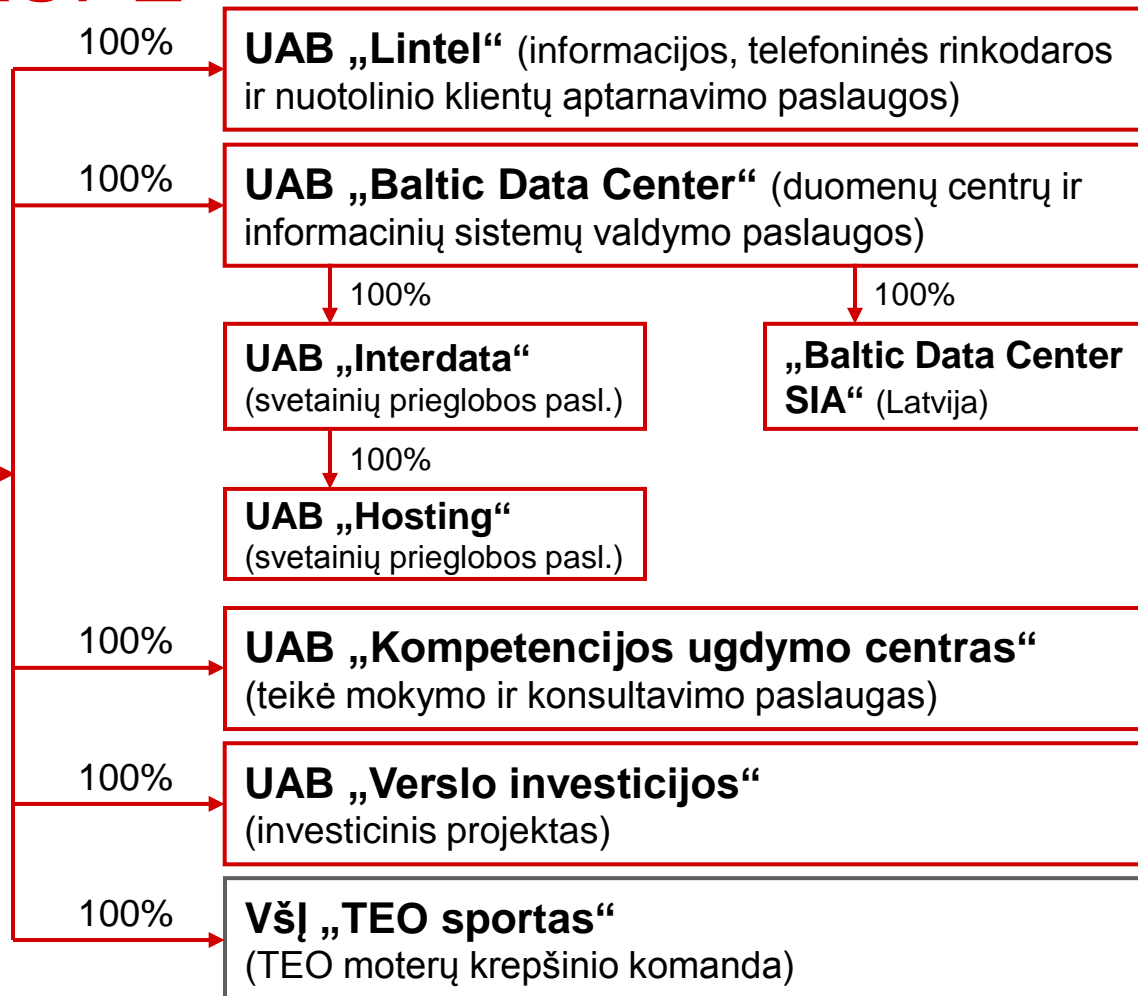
100%

UAB „Lintel“ (informacijos, telefoninės rinkodaros ir nuotolinio klientų aptarnavimo paslaugos)

100%

UAB „Baltic Data Center“ (duomenų centrų ir informacinių sistemų valdymo paslaugos)

100%

UAB „Interdata“ (svetainių prieglobos pasl.)

100%

„Baltic Data Center SIA“ (Latvija)

100%

UAB „Hosting“ (svetainių prieglobos pasl.)

100%

UAB „Kompetencijos ugdymo centras“ (teikė mokymo ir konsultavimo paslaugas)

100%

UAB „Verslo investicijos“ (investicinis projektas)

100%

VšĮ „TEO sportas“ (TEO moterų krepšinio komanda)